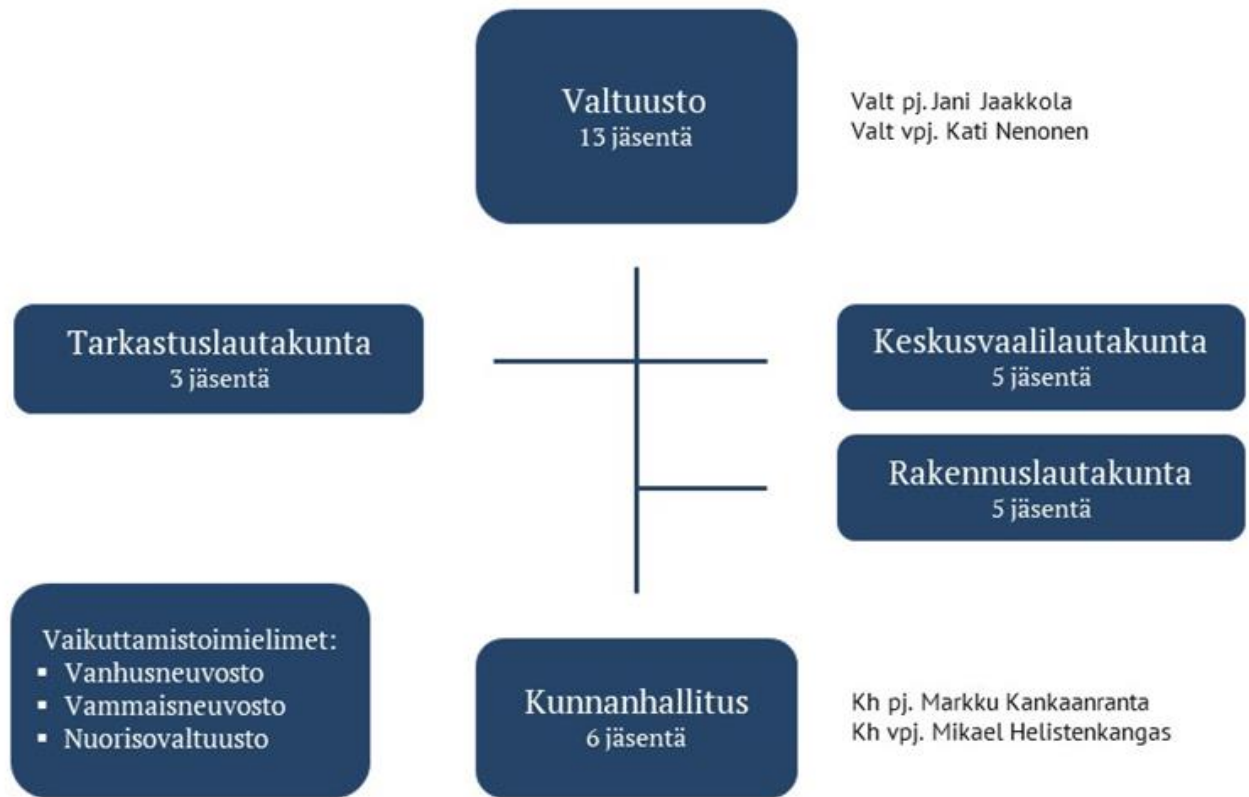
Valtuusto
13 jäsentä

Valt pj. Jani Jaakkola
Valt vpj. Kati Nenonen

Tarkastuslautakunta
3 jäsentä

Keskusvaalilautakunta
5 jäsentä

Rakennuslautakunta
5 jäsentä

Vaikuttamistoimielimet:
- Vanhusneuvosto
- Vammaisneuvosto
- Nuorisovaltuusto

Kunnanhallitus
6 jäsentä

Kh pj. Markku Kankaanranta
Kh vpj. Mikael Helistenkangas